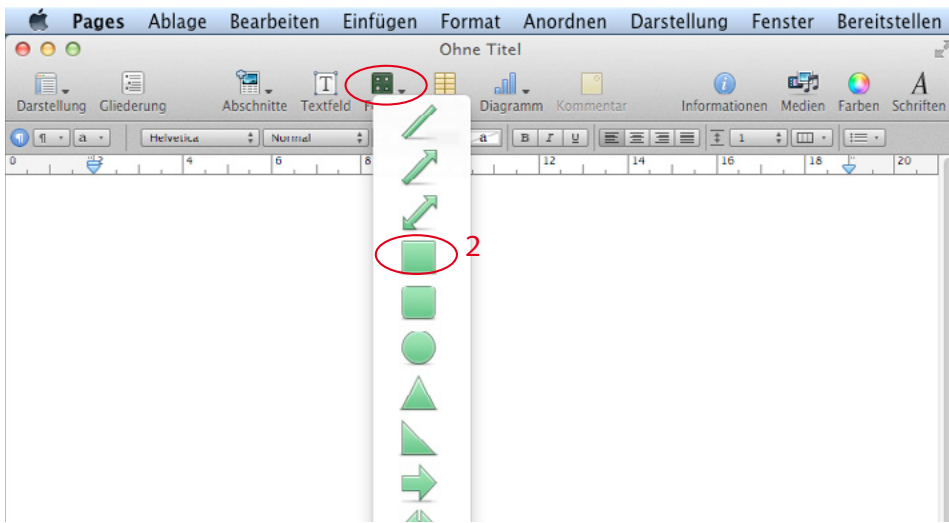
Pages Ablage Bearbeiten Einfügen Format Anordnen Darstellung Fenster Bereitstellen

Ohne Titel

Darstellung Gliederung Abschnitte Textfeld F Diagramm Kommentar Informationen Medien Farben Schriften

Helvetica Normal a B I U 1

0 2 4 6 8 12 14 16 18 20

2